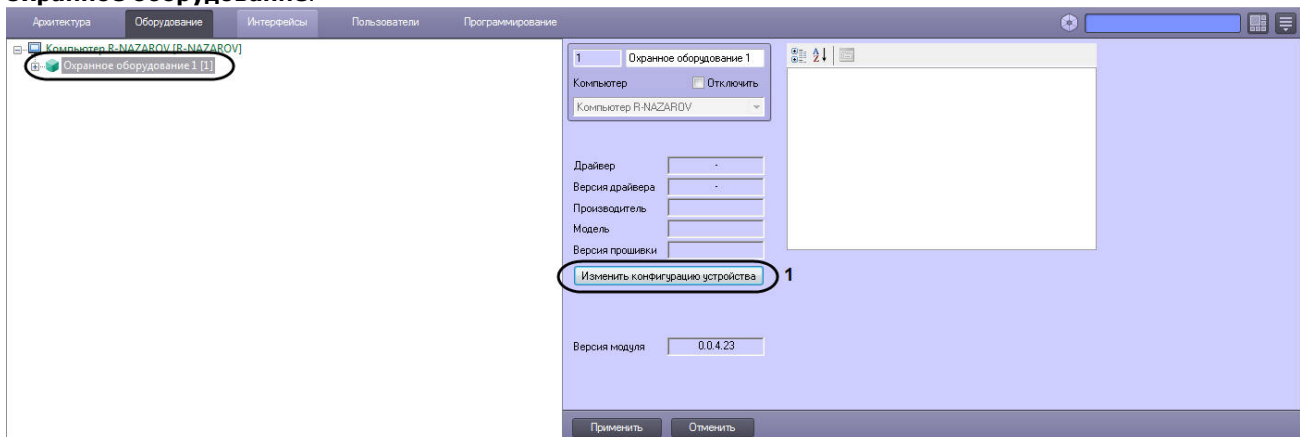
Охранное оборудование.

Архитектура Оборудование Интерфейсы Пользователи Программирование

Компьютер R-NAZAROV [R-NAZAROV]
Охранное оборудование 1 [1]

1 Охранное оборудование 1
Компьютер Отключить
Компьютер R-NAZAROV

Драйвер -
Версия драйвера -
Производитель
Модель
Версия прошивки

Изменить конфигурацию устройства 1

Версия модуля 0.0.4.23

Применить Отменить